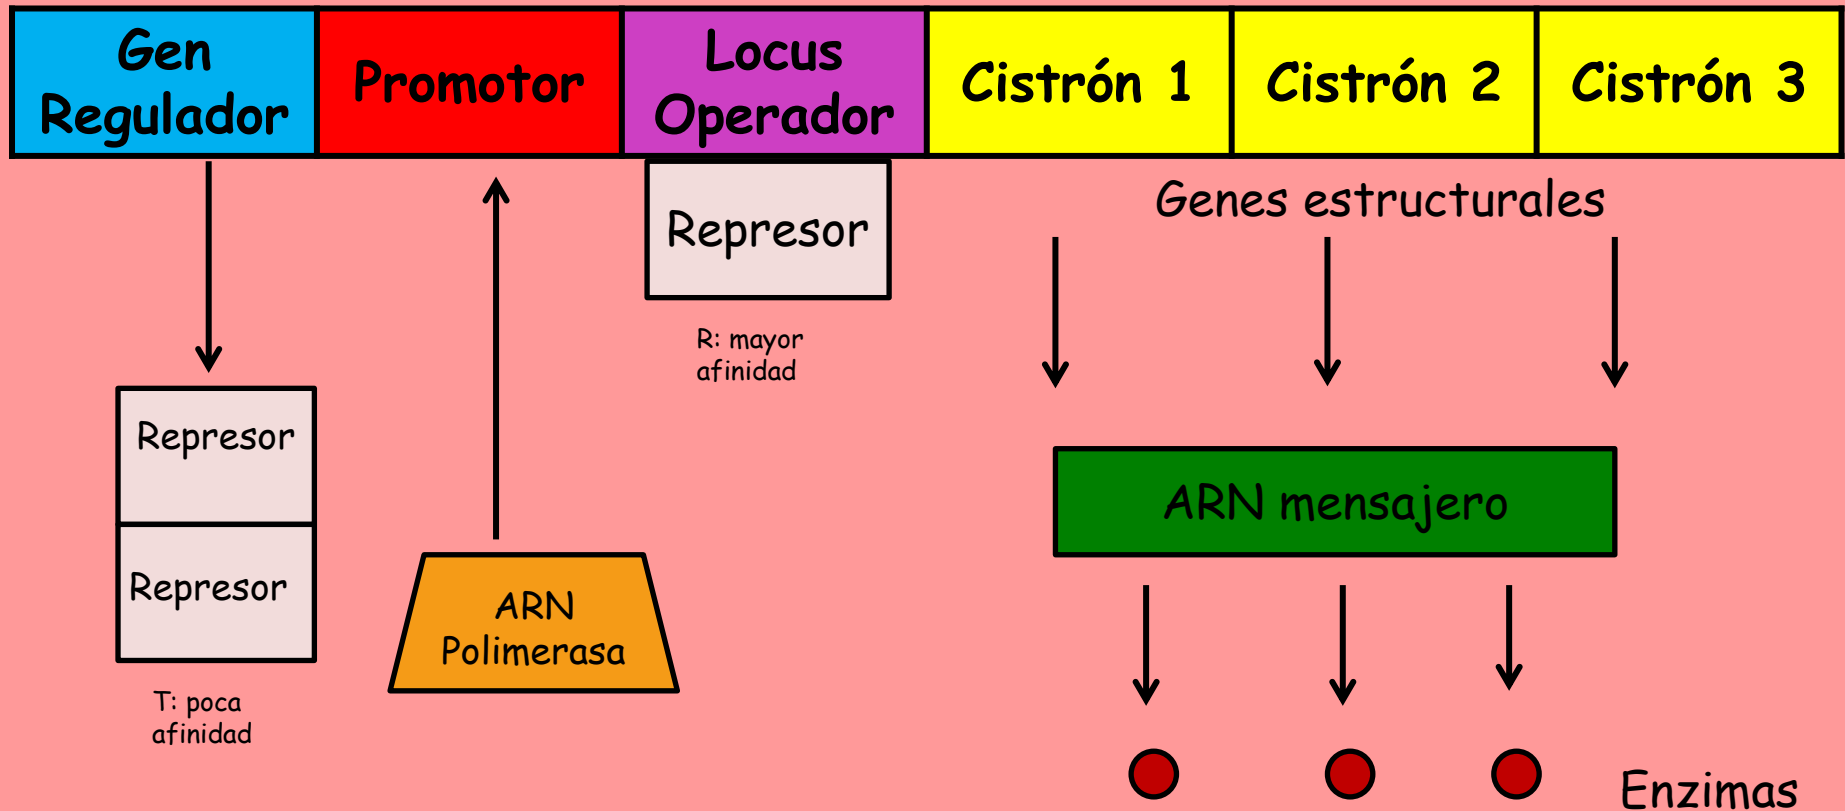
Gen Regulador

Promotor

Locus Operador

Cistrón 1

Cistrón 2

Cistrón 3

Represor

Genes estructurales

R: mayor afinidad

Represor

Represor

ARN Polimerasa

ARN mensajero

T: poca afinidad

Enzimas